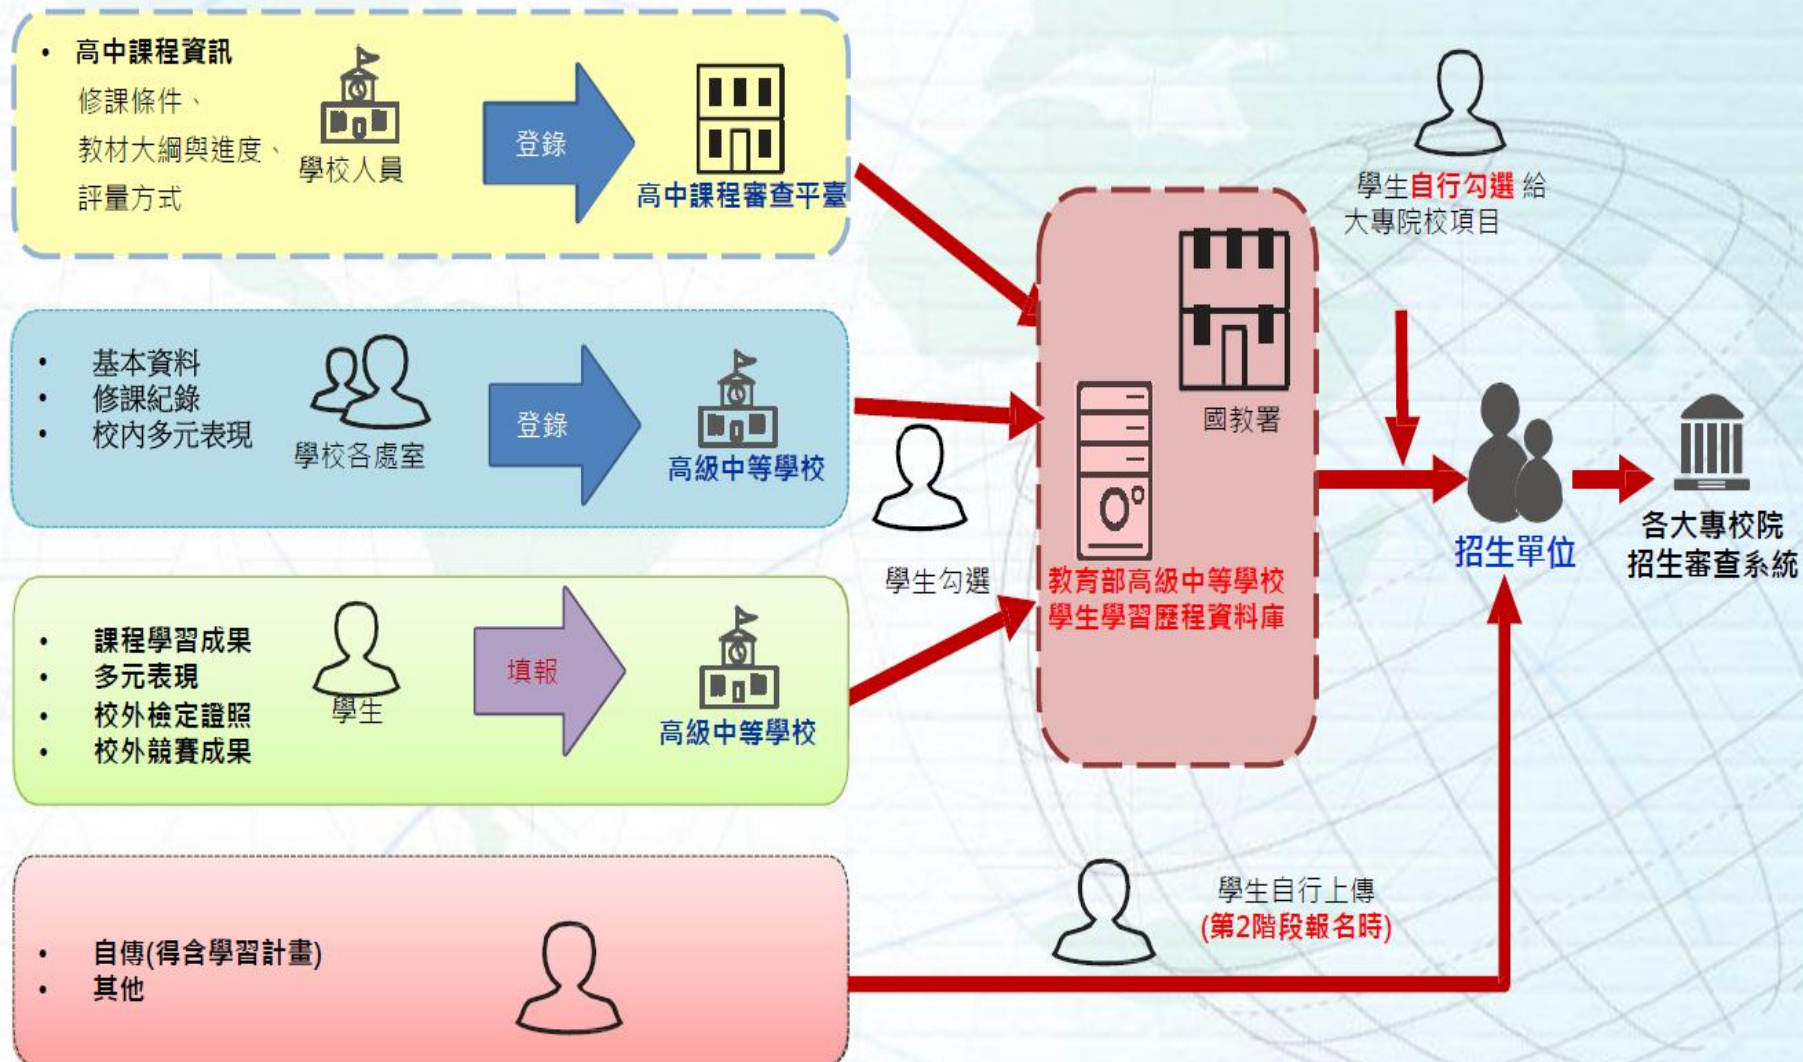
• 高中課程資訊
修課條件、
教材大綱與進度、
評量方式

學校人員

登錄

高中課程審查平臺

• 基本資料
• 修課紀錄
• 校內多元表現

學校各處室

登錄

高級中等學校

• 課程學習成果
• 多元表現
• 校外檢定證照
• 校外競賽成果

學生

填報

高級中等學校

• 自傳(得含學習計畫)
• 其他

學生勾選

國教署

教育部高級中等學校
學生學習歷程資料庫

學生自行勾選 給
大專院校項目

招生單位

各大專校院
招生審查系統

學生自行上傳
(第2階段報名時)